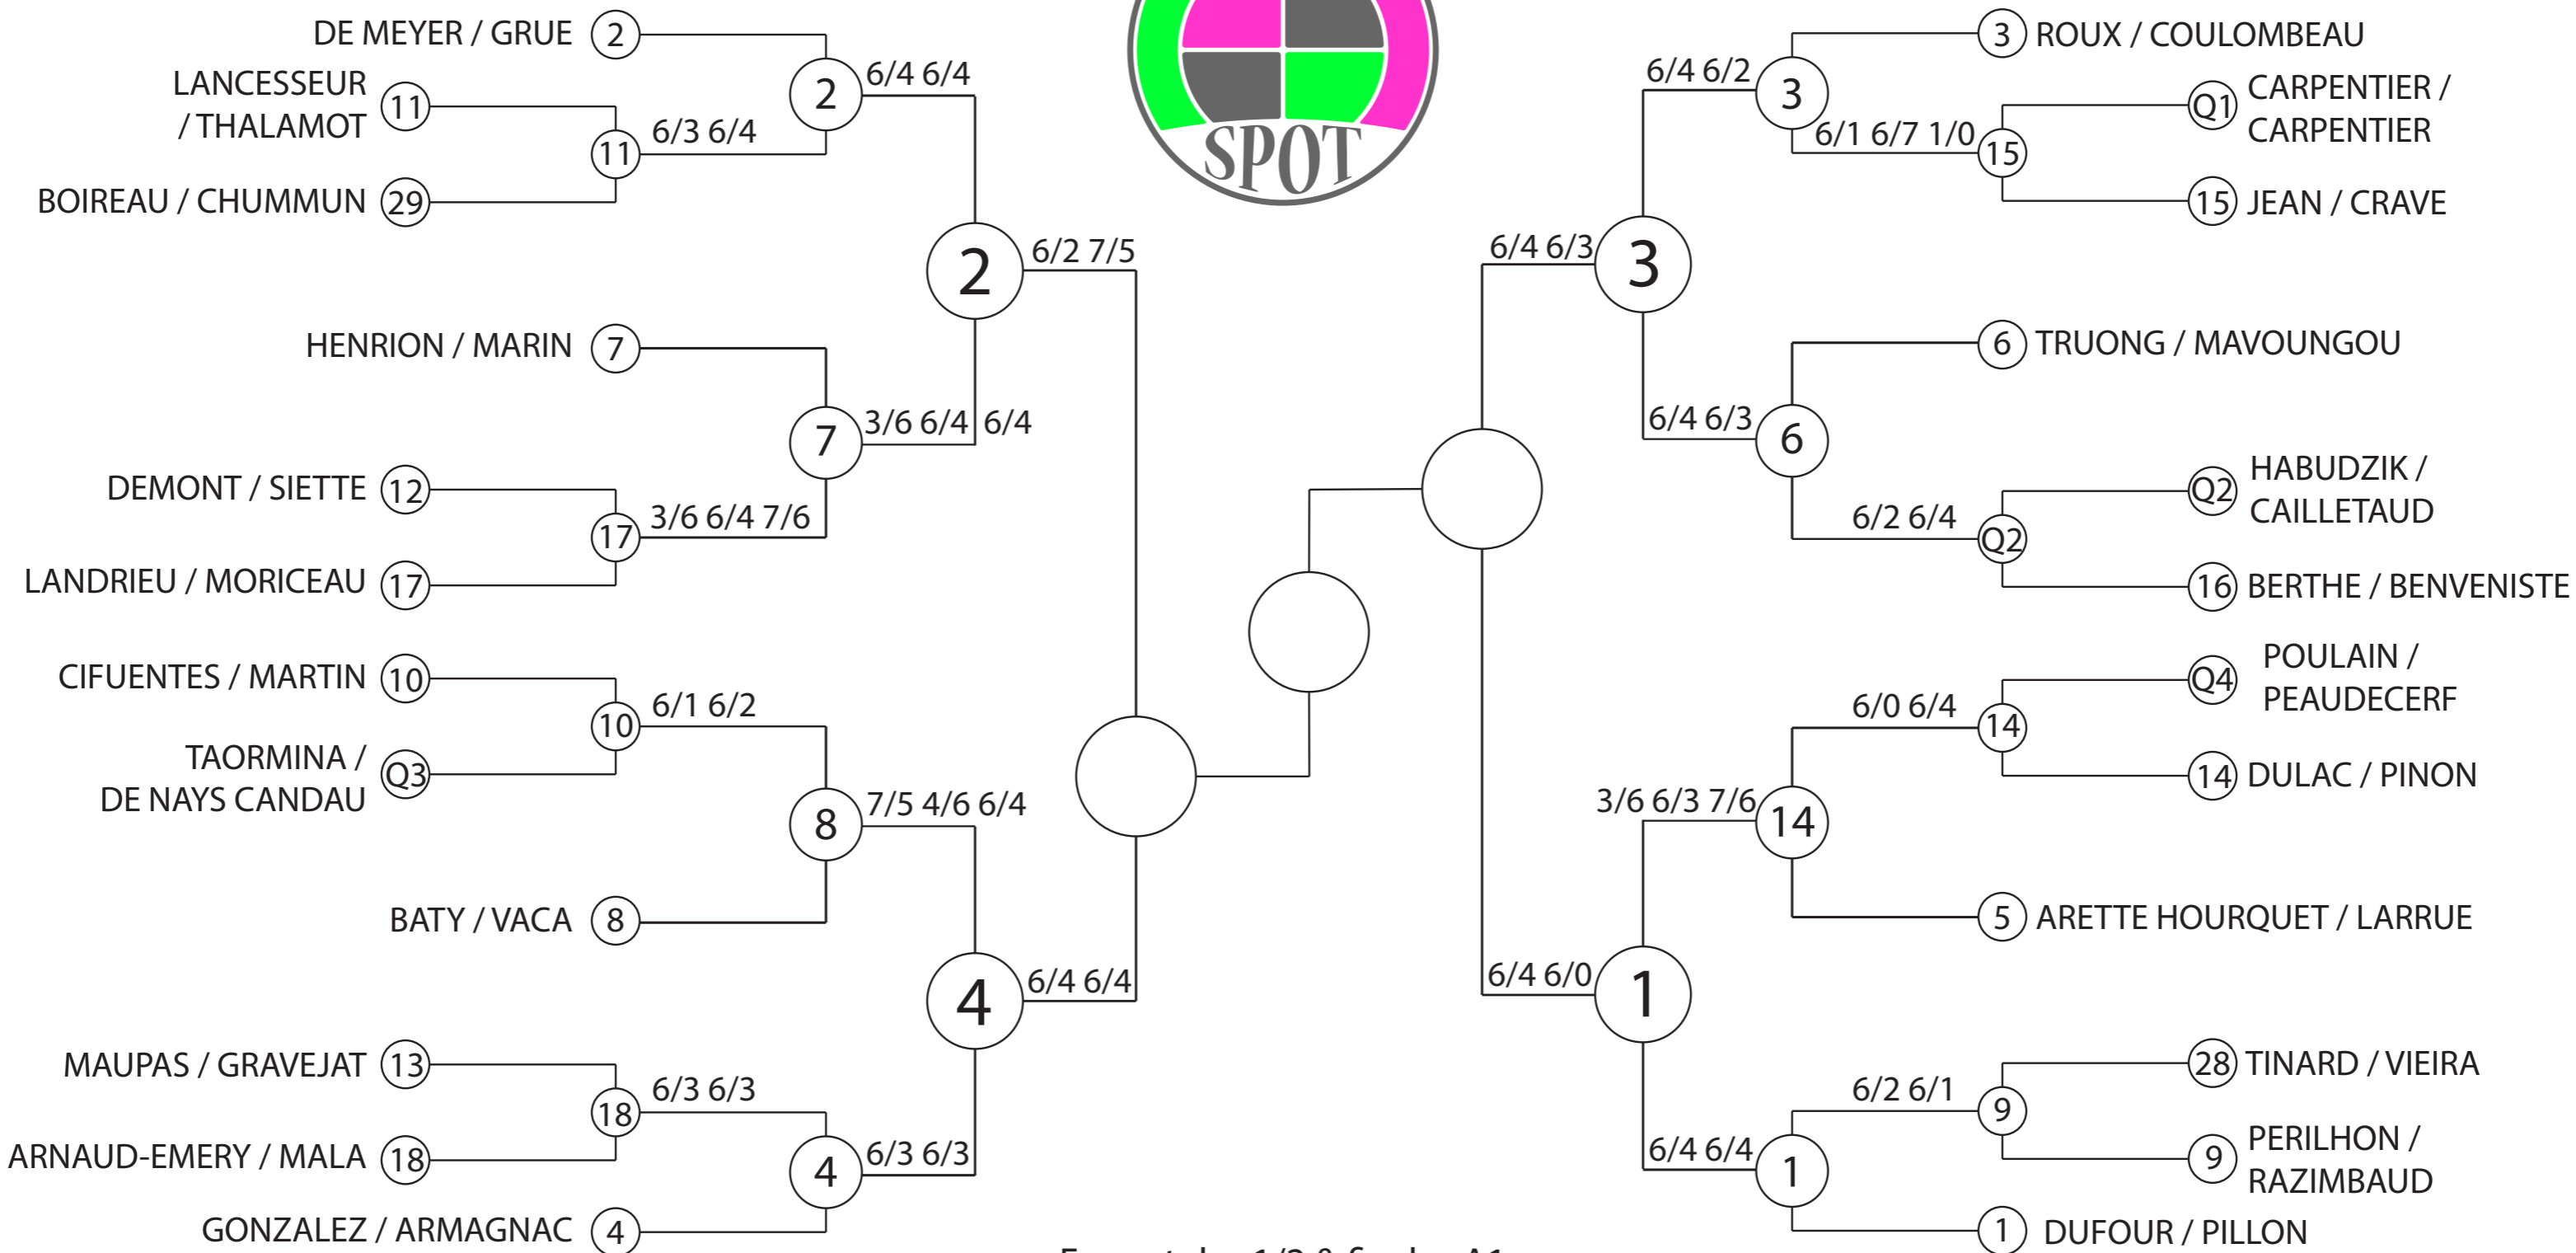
DE MEYER / GRUE 2
LANCESSEUR / THALAMOT 11
11 6/3 6/4
BOIREAU / CHUMMUN 29
2 6/4 6/4
SPOT
2 6/2 7/5
HENRION / MARIN 7
7 3/6 6/4 6/4
DEMONT / SIETTE 12
17 3/6 6/4 7/6
LANDRIEU / MORICEAU 17
CIFUENTES / MARTIN 10
10 6/1 6/2
TAORMINA / DE NAYS CANDAU Q3
8 7/5 4/6 6/4
BATY / VACA 8
4 6/4 6/4
MAUPAS / GRAVEJAT 13
18 6/3 6/3
ARNAUD-EMERY / MALA 18
4 6/3 6/3
GONZALEZ / ARMAGNAC 4

3 ROUX / COULOMBEAU
6/4 6/2 3
Q1 CARPENTIER / CARPENTIER
6/1 6/7 1/0 15
15 JEAN / CRAVE
6/4 6/3 3
6 TRUONG / MAVOUNGOU
6/4 6/3 6
Q2 HABUDZIK / CAILLETAUD
6/2 6/4 Q2
16 BERTHE / BENVENISTE
Q4 POULAIN / PEAUDECERF
6/0 6/4 14
14 DULAC / PINON
3/6 6/3 7/6 14
5 ARETTE HOURQUET / LARRUE
6/4 6/0 1
28 TINARD / VIEIRA
6/2 6/1 9
9 PERILHON / RAZIMBAUD
6/4 6/4 1
1 DUFOUR / PILLON

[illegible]